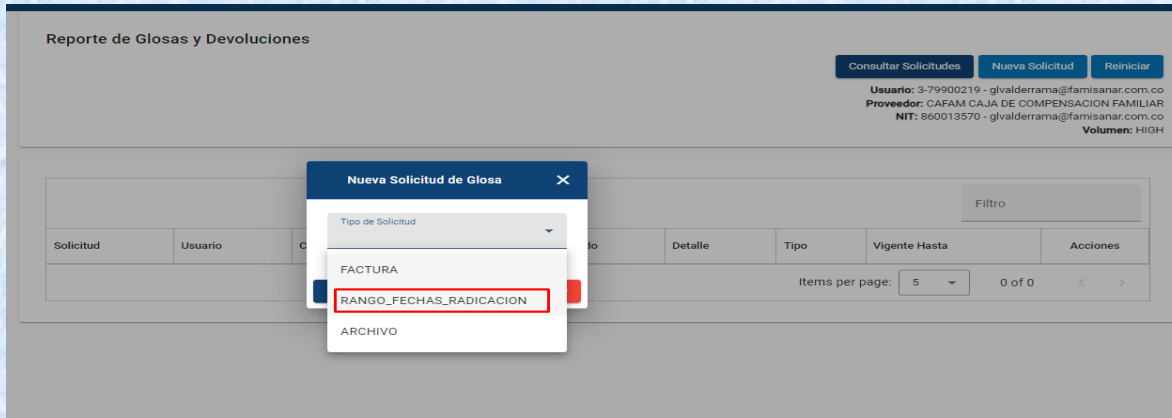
Reporte de Glosas y Devoluciones

Consultar Solicitudes Nueva Solicitud Reiniciar

**Usuario:** 3-79900219 - glvalderrama@famisanar.com.co
**Proveedor:** CAFAM CAJA DE COMPENSACION FAMILIAR
**NIT:** 860013570 - glvalderrama@famisanar.com.co
**Volumen:** HIGH

Filtro

| Solicitud | Usuario | C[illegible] | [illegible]do | Detalle | Tipo | Vigente Hasta | Acciones |
|---|---|---|---|---|---|---|---|

Items per page: 5 0 of 0

Nueva Solicitud de Glosa

Tipo de Solicitud

FACTURA
RANGO_FECHAS_RADICACION
ARCHIVO